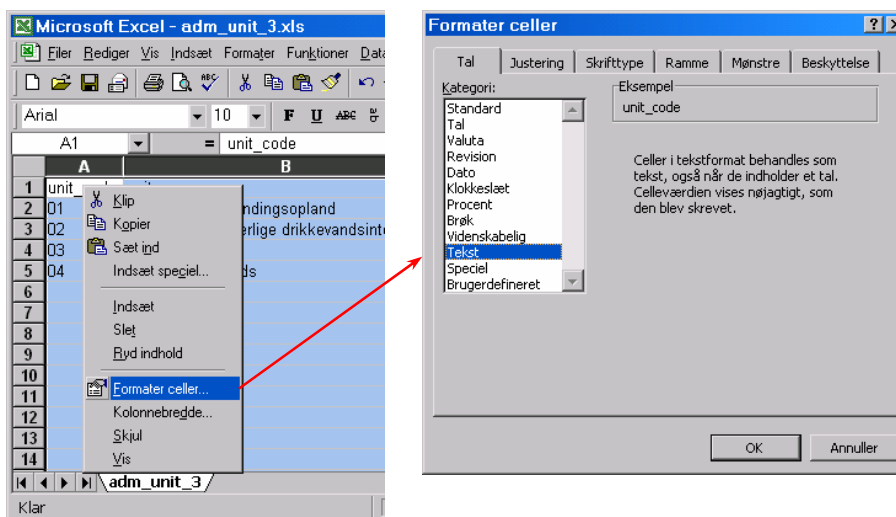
Microsoft Excel - adm_unit_3.xls

Filer Rediger Vis Indsæt Formater Funktioner Data

Arial 10 F U

A1 = unit_code

| | A | B |
|---|---|---|
| 1 | unit_ | |
| 2 | 01 | ndingsopland |
| 3 | 02 | erlige drikkevandsint |
| 4 | 03 | |
| 5 | 04 | ds |
| 6 | | |
| 7 | | |
| 8 | | |
| 9 | | |
| 10 | | |
| 11 | | |
| 12 | | |
| 13 | | |
| 14 | | |

Klip
Kopier
Sæt ind
Indsæt speciel...
Indsæt
Slet
Ryd indhold
Formater celler...
Kolonnebredde...
Skjul
Vis

adm_unit_3

Klar

Formater celler ? X

Tal | Justering | Skrifttype | Ramme | Mønstre | Beskyttelse

Kategori:
Standard
Tal
Valuta
Revision
Dato
Klokkeslæt
Procent
Brøk
Videnskabelig
Tekst
Speciel
Brugerdefineret

Eksempel
unit_code

Celler i tekstformat behandles som tekst, også når de indholder et tal. Celleværdien vises nøjagtigt, som den blev skrevet.

OK Annuller